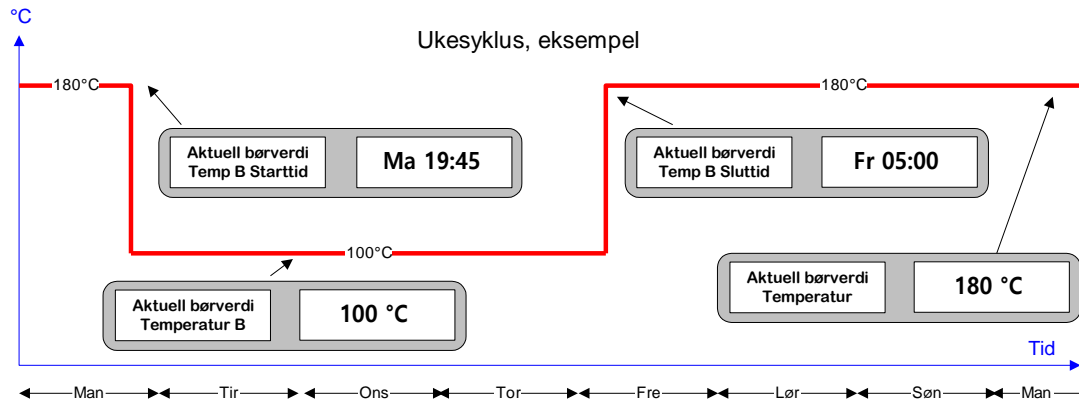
°C

Ukesyklus, eksempel

180°C

180°C

Aktuell børverdi
Temp B Starttid

Ma 19:45

Aktuell børverdi
Temp B Sluttid

Fr 05:00

100°C

Aktuell børverdi
Temperatur

180 °C

Aktuell børverdi
Temperatur B

100 °C

Tid

Man Tir Ons Tor Fre Lør Søn Man